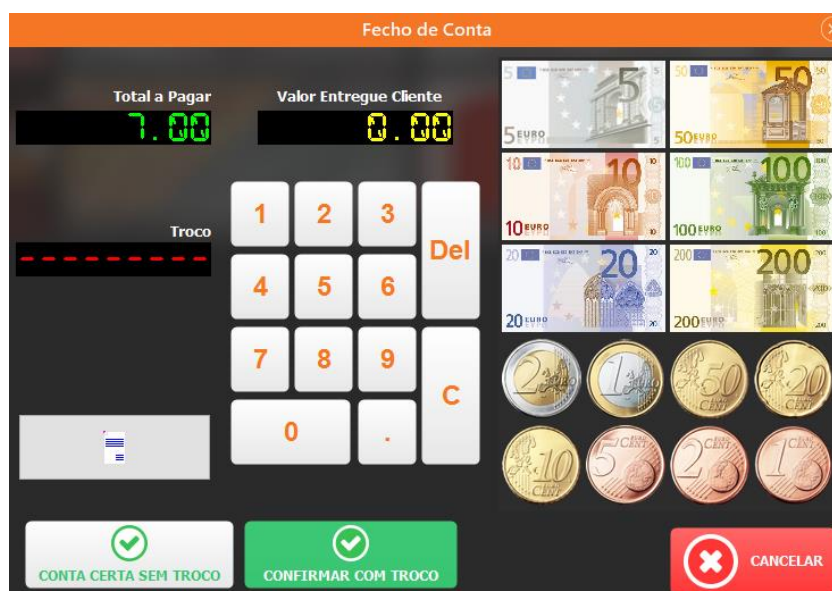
Fecho de Conta

Total a Pagar
7.00

Valor Entregue Cliente
0.00

Troco
---------

1 2 3
Del
4 5 6
7 8 9
C
0 .

5 EURO
50 EURO
10 EURO
100 EURO
20 EURO
200 EURO

2 EURO
1 EURO
50 EURO CENT
20 EURO CENT
10 EURO CENT
5 EURO CENT
2 EURO CENT
1 EURO CENT

CONTA CERTA SEM TROCO
CONFIRMAR COM TROCO
CANCELAR